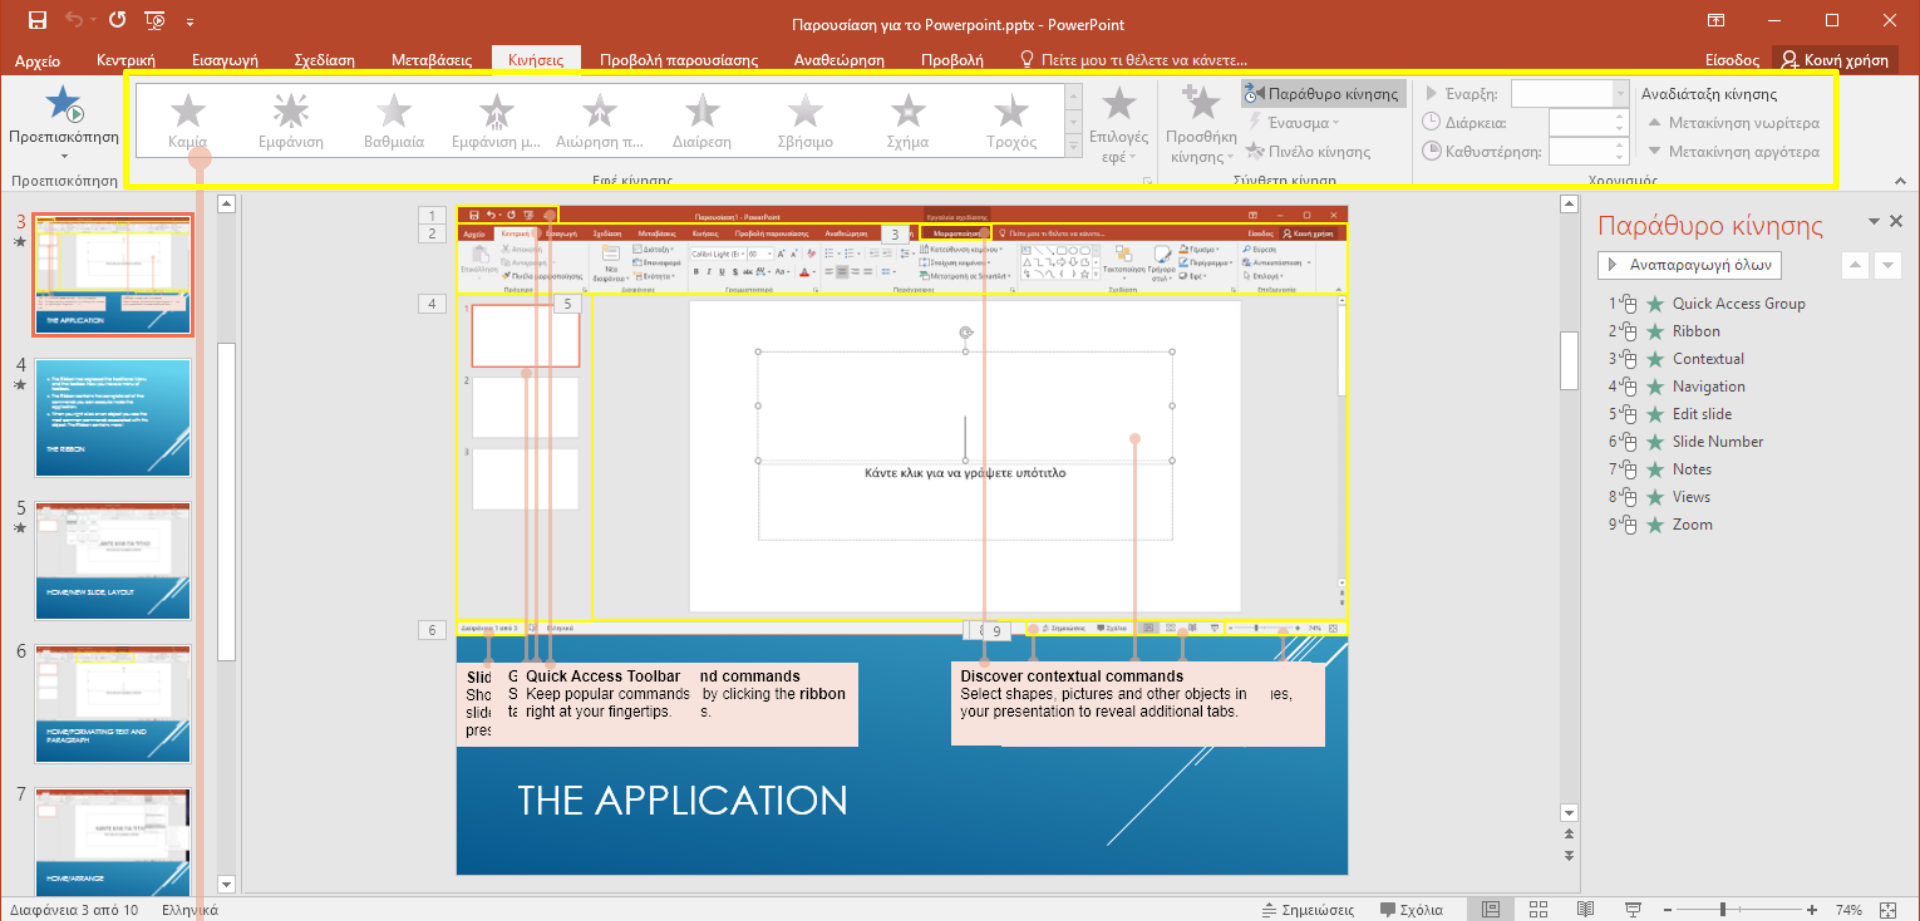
Παρουσίαση για το Powerpoint.pptx - PowerPoint

Αρχείο Κεντρική Εισαγωγή Σχεδίαση Μεταβάσεις Κινήσεις Προβολή παρουσίασης Αναθεώρηση Προβολή Πείτε μου τι θέλετε να κάνετε... Είσοδος Κοινή χρήση

Προεπισκόπηση
Προεπισκόπηση

Καμία Εμφάνιση Βαθμιαία Εμφάνιση μ... Αιώρηση π... Διαίρεση Σβήσιμο Σχήμα Τροχός
Εφέ κίνησης
Επιλογές εφέ
Προσθήκη κίνησης
Παράθυρο κίνησης
Έναυσμα
Πινέλο κίνησης
Σύνθετη κίνηση
Έναρξη:
Διάρκεια:
Καθυστέρηση:
Αναδιάταξη κίνησης
Μετακίνηση νωρίτερα
Μετακίνηση αργότερα
Χρονισμός

3
4
5
6
7

THE APPLICATION
THE RIBBON
HOME/NEW SLIDE, LAYOUT
HOME/FORMATTING TEXT AND PARAGRAPH
HOME/ARRANGE

1
2
3
4
5
6
9

Κάντε κλικ για να γράψετε υπότιτλο

Slid G Quick Access Toolbar nd commands
Sho S Keep popular commands by clicking the ribbon
slid ta right at your fingertips. s.
pres

Discover contextual commands
Select shapes, pictures and other objects in ies,
your presentation to reveal additional tabs.

THE APPLICATION

Παράθυρο κίνησης
Αναπαραγωγή όλων
1 Quick Access Group
2 Ribbon
3 Contextual
4 Navigation
5 Edit slide
6 Slide Number
7 Notes
8 Views
9 Zoom

Διαφάνεια 3 από 10 Ελληνικά Σημειώσεις Σχόλια 74%